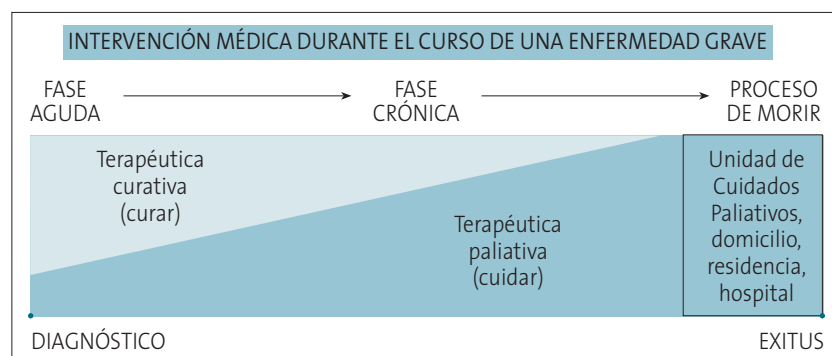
INTERVENCIÓN MÉDICA DURANTE EL CURSO DE UNA ENFERMEDAD GRAVE

FASE AGUDA

FASE CRÓNICA

PROCESO DE MORIR

Terapéutica curativa (curar)

Terapéutica paliativa (cuidar)

Unidad de Cuidados Paliativos, domicilio, residencia, hospital

DIAGNÓSTICO

EXITUS